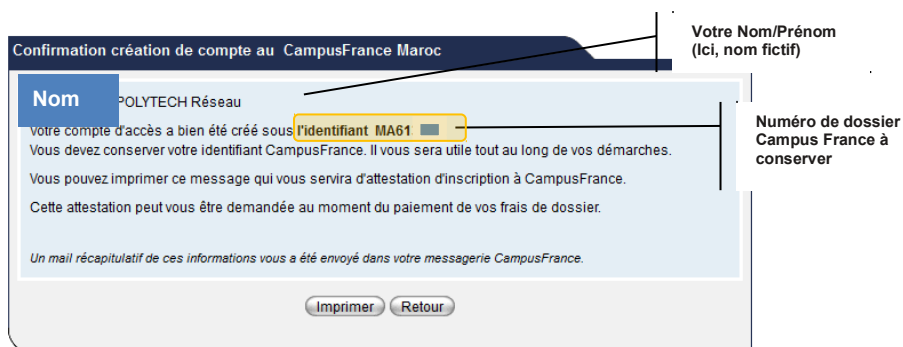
Confirmation création de compte au CampusFrance Maroc

Votre Nom/Prénom (Ici, nom fictif)

Nom POLYTECH Réseau

Votre compte d'accès a bien été créé sous l'identifiant MA61 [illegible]

Numéro de dossier Campus France à conserver

Vous devez conserver votre identifiant CampusFrance. Il vous sera utile tout au long de vos démarches.

Vous pouvez imprimer ce message qui vous servira d'attestation d'inscription à CampusFrance.

Cette attestation peut vous être demandée au moment du paiement de vos frais de dossier.

Un mail récapitulatif de ces informations vous a été envoyé dans votre messagerie CampusFrance.

Imprimer Retour